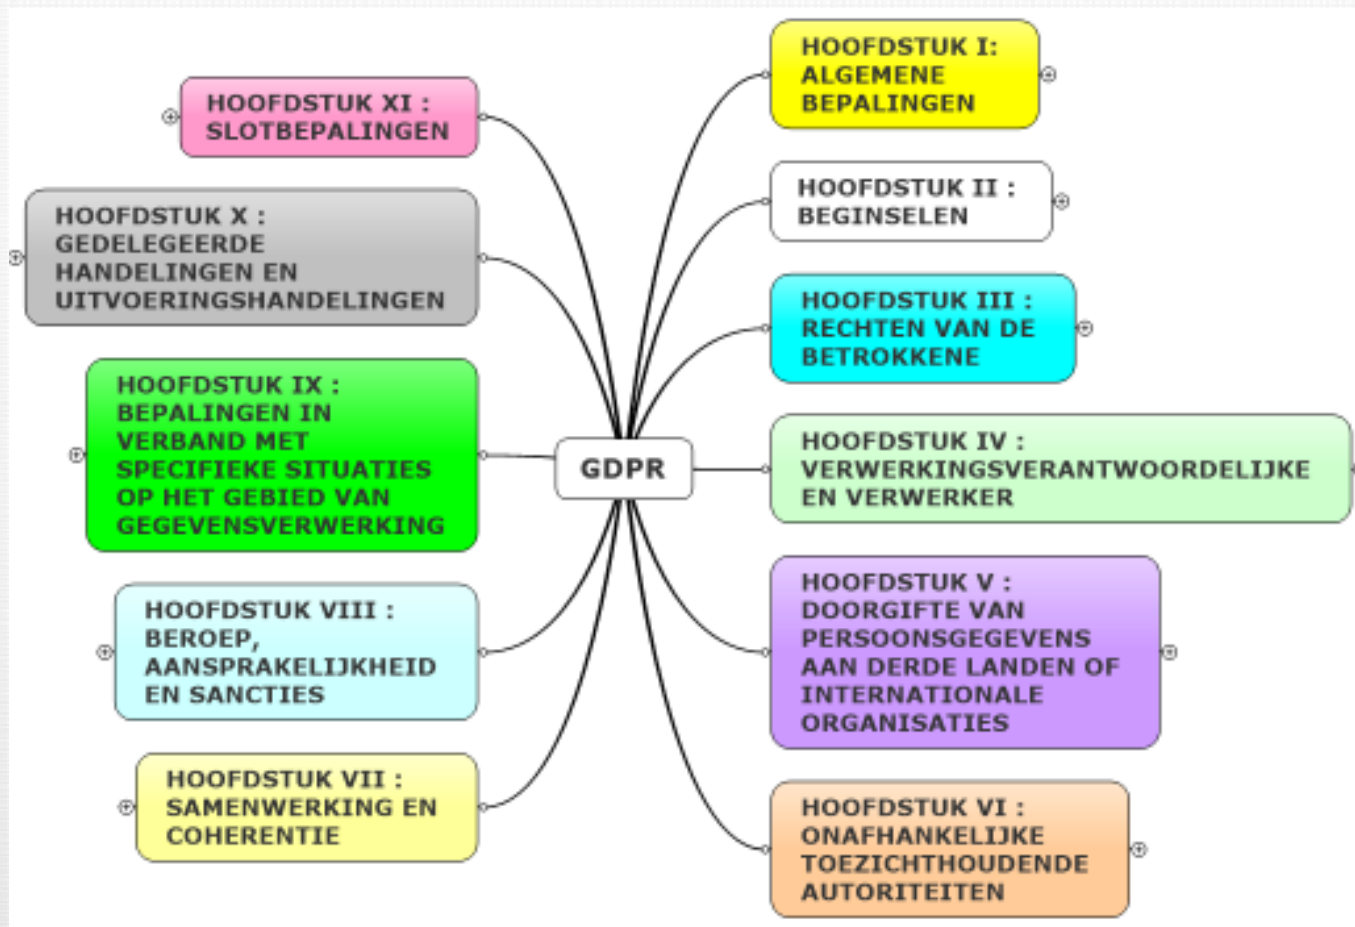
GDPR

HOOFDSTUK I: ALGEMENE BEPALINGEN

HOOFDSTUK II : BEGINSELEN

HOOFDSTUK III : RECHTEN VAN DE BETROKKENE

HOOFDSTUK IV : VERWERKINGSVERANTWOORDELIJKE EN VERWERKER

HOOFDSTUK V : DOORGIFTE VAN PERSOONSGEGEVENS AAN DERDE LANDEN OF INTERNATIONALE ORGANISATIES

HOOFDSTUK VI : ONAFHANKELIJKE TOEZICHTHOUDENDE AUTORITEITEN

HOOFDSTUK VII : SAMENWERKING EN COHERENTIE

HOOFDSTUK VIII : BEROEP, AANSPRAKELIJKHEID EN SANCTIES

HOOFDSTUK IX : BEPALINGEN IN VERBAND MET SPECIFIEKE SITUATIES OP HET GEBIED VAN GEGEVENSVERWERKING

HOOFDSTUK X : GEDELEGEERDE HANDELINGEN EN UITVOERINGSHANDELINGEN

HOOFDSTUK XI : SLOTBEPALINGEN